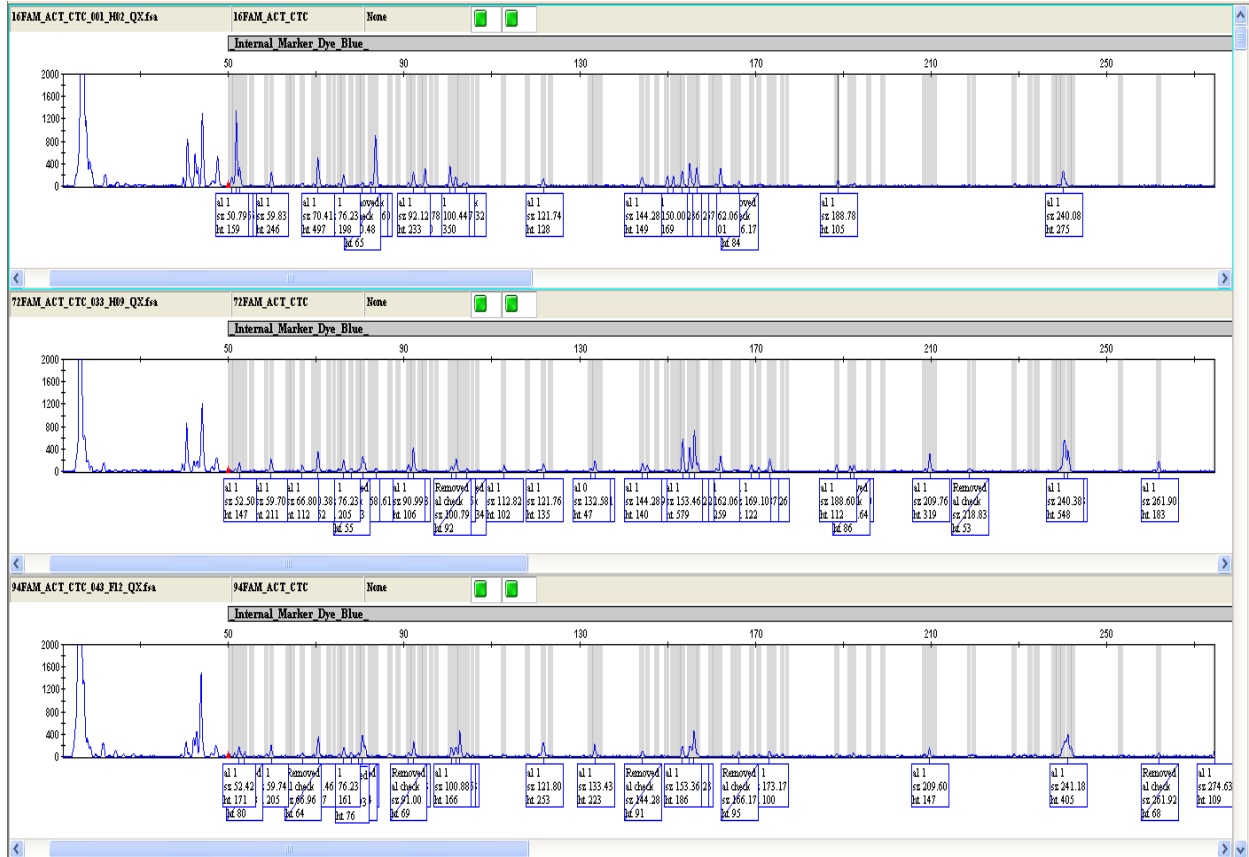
16FAM_ACT_CTC_001_H02_QX.fsa 16FAM_ACT_CTC None

_Internal_Marker_Dye_Blue_

50 90 130 170 210 250

2000
1600
1200
800
400
0

al 1 sz 50.79 ht 159
al 1 sz 59.83 ht 246
al 1 sz 70.41 ht 497
1 76.23 198
oved ack .48 ht 65
60
al 1 sz 92.12 ht 233
1 100.44 350
32
al 1 sz 121.74 ht 128
al 1 sz 144.28 ht 149
150.00 169
62.06 01
oved ack 6.17 ht 84
al 1 sz 188.78 ht 105
al 1 sz 240.08 ht 275

72FAM_ACT_CTC_033_H09_QX.fsa 72FAM_ACT_CTC None

_Internal_Marker_Dye_Blue_

50 90 130 170 210 250

2000
1600
1200
800
400
0

al 1 sz 52.50 ht 147
al 1 sz 59.70 ht 211
al 1 sz 66.80 ht 112
76.23 205 ht 55
58.61
al 1 sz 90.99 ht 106
Removed al check sz 100.79 ht 92
al 1 sz 112.82 ht 102
al 1 sz 121.76 ht 135
al 0 sz 132.58 ht 47
al 1 sz 144.28 ht 140
al 1 sz 153.46 ht 579
162.06 259
169.10 122
26
al 1 sz 188.60 ht 112 ht 86
al 1 sz 209.76 ht 319
Removed al check sz 218.83 ht 53
al 1 sz 240.38 ht 548
al 1 sz 261.90 ht 183

94FAM_ACT_CTC_043_F12_QX.fsa 94FAM_ACT_CTC None

_Internal_Marker_Dye_Blue_

50 90 130 170 210 250

2000
1600
1200
800
400
0

al 1 sz 52.42 ht 171 ht 80
59.74 205
Removed l check sz 66.96 ht 64
1 76.23 161 ht 76
Removed al check sz 91.00 ht 69
al 1 sz 100.88 ht 166
al 1 sz 121.80 ht 253
al 1 sz 133.43 ht 223
Removed al check sz 144.28 ht 91
al 1 sz 153.36 ht 186
Removed al check sz 166.17 ht 95
173.17 100
al 1 sz 209.60 ht 147
al 1 sz 241.18 ht 405
Removed al check sz 261.92 ht 68
al 1 sz 274.63 ht 109